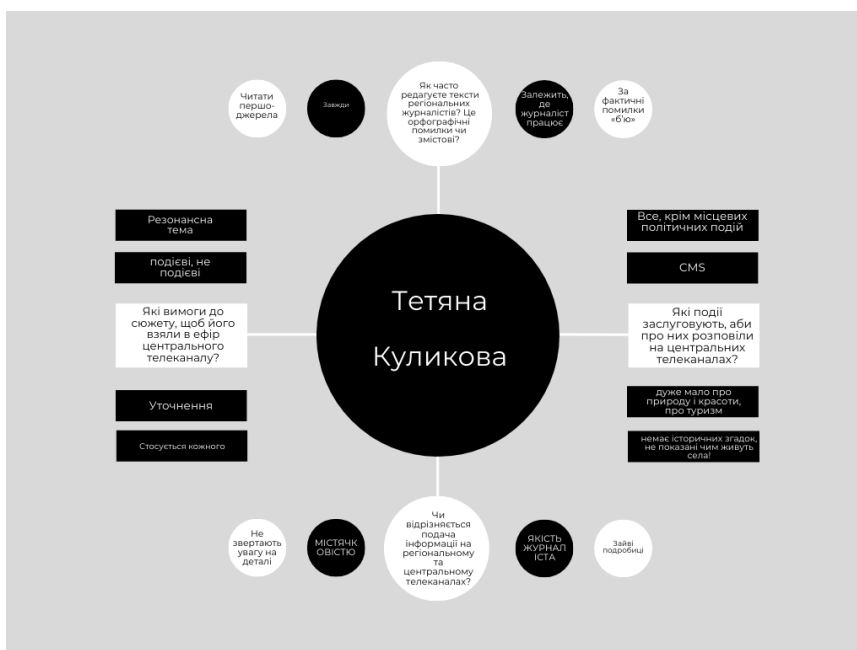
Тетяна Куликова

Читати першоджерела

Завжди

Як часто редагуєте тексти регіональних журналістів? Це орфографічні помилки чи змістові?

Залежить, де журналіст працює

За фактичні помилки «б'ю»

Резонансна тема

подієві, не подієві

Які вимоги до сюжету, щоб його взяли в ефір центрального телеканалу?

Уточнення

Стосується кожного

Все, крім місцевих політичних подій

CMS

Які події заслуговують, аби про них розповіли на центральних телеканалах?

дуже мало про природу і красоти, про туризм

немає історичних згадок, не показані чим живуть села!

Не звертають увагу на деталі

МІСТЯЧКОВІСТЮ

Чи відрізняється подача інформації на регіональному та центральному телеканалах?

ЯКІСТЬ ЖУРНАЛІСТА

Зайві подробиці